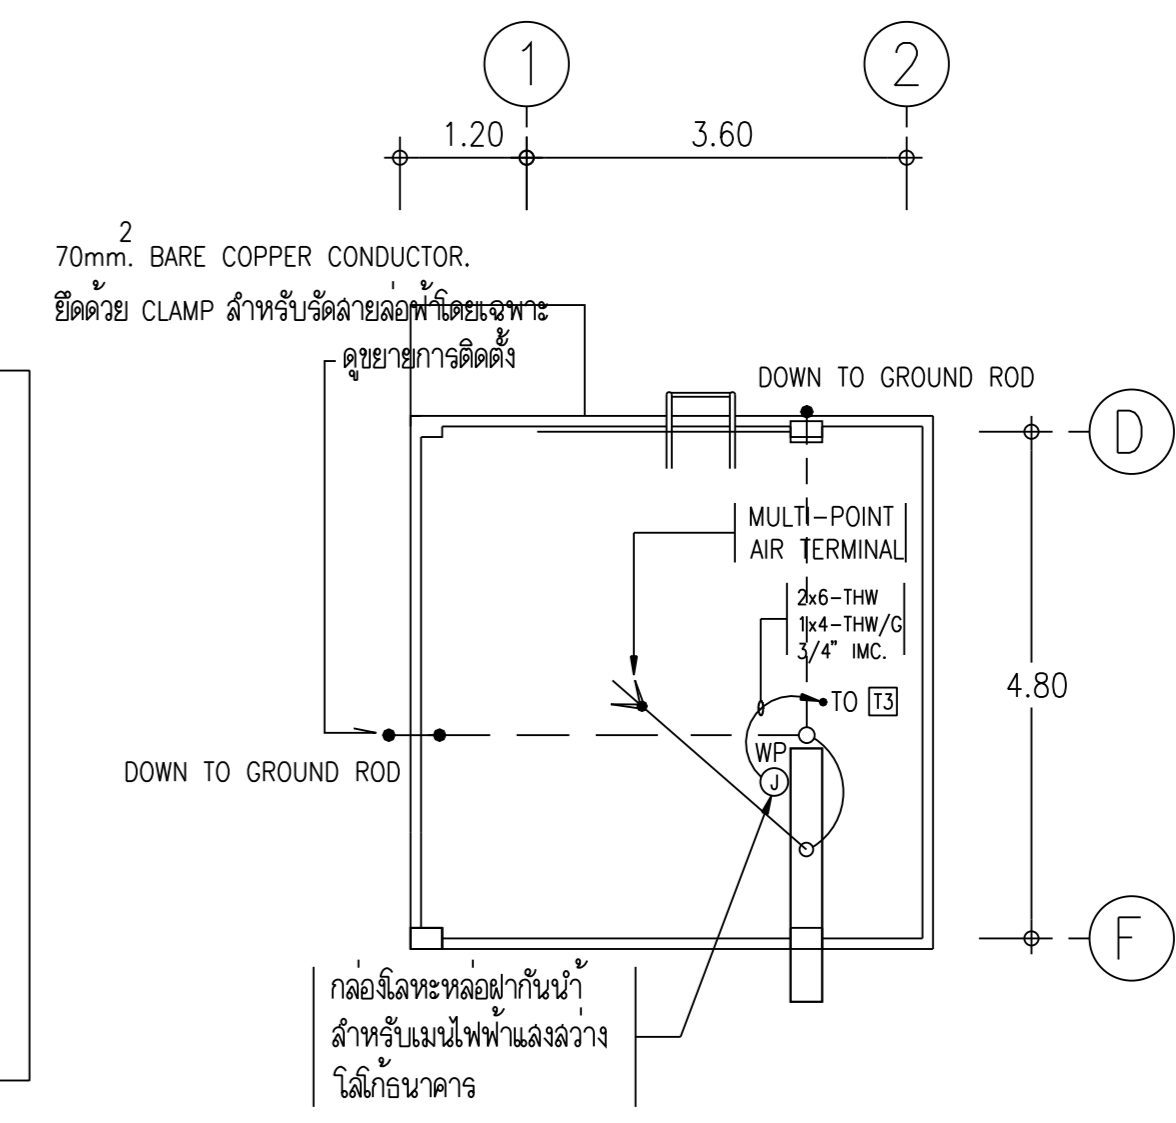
1
2
1.20
3.60

70mm.$^2$ BARE COPPER CONDUCTOR.
ยึดด้วย CLAMP สำหรับรัดสายล่อฟ้าโดยเฉพาะ
ดูขยายการติดตั้ง

DOWN TO GROUND ROD

D

MULTI–POINT
AIR TERMINAL

2x6–THW
1x4–THW/G
3/4" IMC.

TO T3

4.80

WP
J

DOWN TO GROUND ROD

F

กล่องโลหะหล่อฝากันน้ำ
สำหรับเมนไฟฟ้าแสงสว่าง
โลโก้ธนาคาร